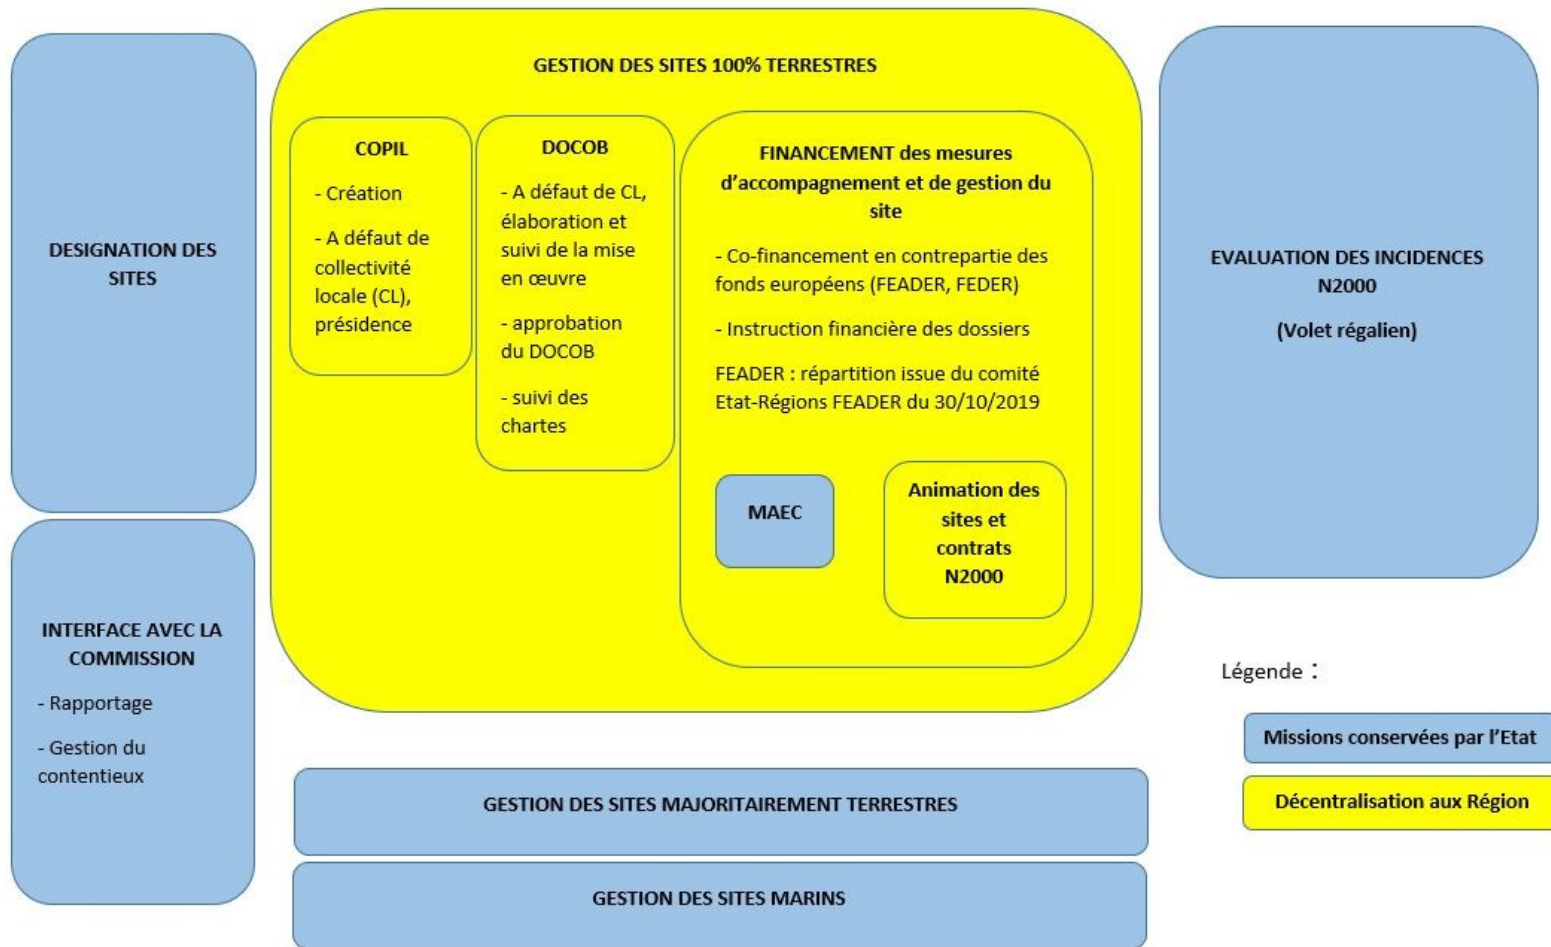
DESIGNATION DES SITES

INTERFACE AVEC LA COMMISSION

- Rapportage

- Gestion du contentieux

GESTION DES SITES 100% TERRESTRES

COPIL

- Création

- A défaut de collectivité locale (CL), présidence

DOCOB

- A défaut de CL, élaboration et suivi de la mise en œuvre

- approbation du DOCOB

- suivi des chartes

FINANCEMENT des mesures d'accompagnement et de gestion du site

- Co-financement en contrepartie des fonds européens (FEADER, FEDER)

- Instruction financière des dossiers

FEADER : répartition issue du comité Etat-Régions FEADER du 30/10/2019

MAEC

Animation des sites et contrats N2000

GESTION DES SITES MAJORITAIREMENT TERRESTRES

GESTION DES SITES MARINS

EVALUATION DES INCIDENCES N2000

(Volet régalien)

Légende :

Missions conservées par l'Etat

Décentralisation aux Région